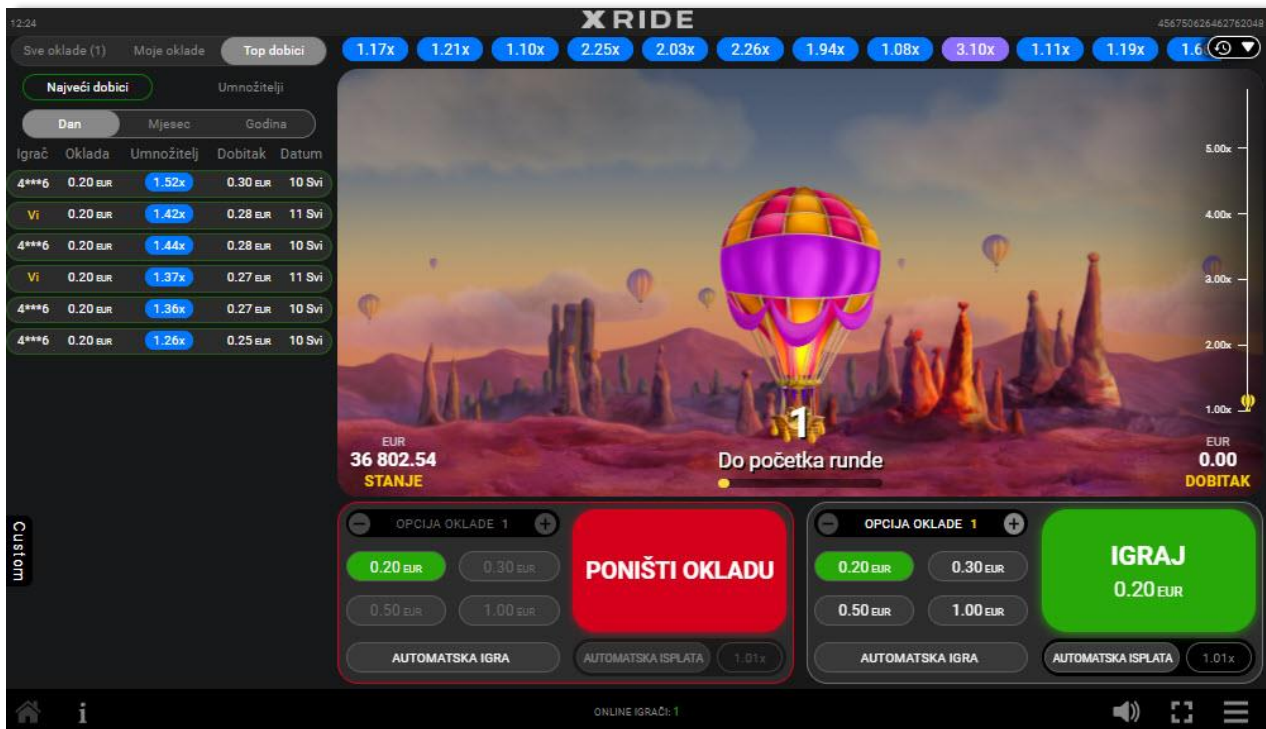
12:24

XRIDE

456750626462762048

Sve oklade (1) Moje oklade Top dobici

1.17x 1.21x 1.10x 2.25x 2.03x 2.26x 1.94x 1.08x 3.10x 1.11x 1.19x 1.6

Najveći dobici Umnožitelji

Dan Mjesec Godina

| Igrač | Oklada | Umnožitelj | Dobitak | Datum |
|---|---|---|---|---|
| 4***6 | 0.20 EUR | 1.52x | 0.30 EUR | 10 Svi |
| Vi | 0.20 EUR | 1.42x | 0.28 EUR | 11 Svi |
| 4***6 | 0.20 EUR | 1.44x | 0.28 EUR | 10 Svi |
| Vi | 0.20 EUR | 1.37x | 0.27 EUR | 11 Svi |
| 4***6 | 0.20 EUR | 1.36x | 0.27 EUR | 10 Svi |
| 4***6 | 0.20 EUR | 1.26x | 0.25 EUR | 10 Svi |

5.00x
4.00x
3.00x
2.00x
1.00x

EUR
36 802.54
STANJE

1
Do početka runde

EUR
0.00
DOBITAK

Custom

OPCIJA OKLADE 1
0.20 EUR 0.30 EUR
0.50 EUR 1.00 EUR
PONIŠTI OKLADU
AUTOMATSKA IGRA
AUTOMATSKA ISPLATA 1.01x

OPCIJA OKLADE 1
0.20 EUR 0.30 EUR
0.50 EUR 1.00 EUR
IGRAJ
0.20 EUR
AUTOMATSKA IGRA
AUTOMATSKA ISPLATA 1.01x

i

ONLINE IGRAČI: 1